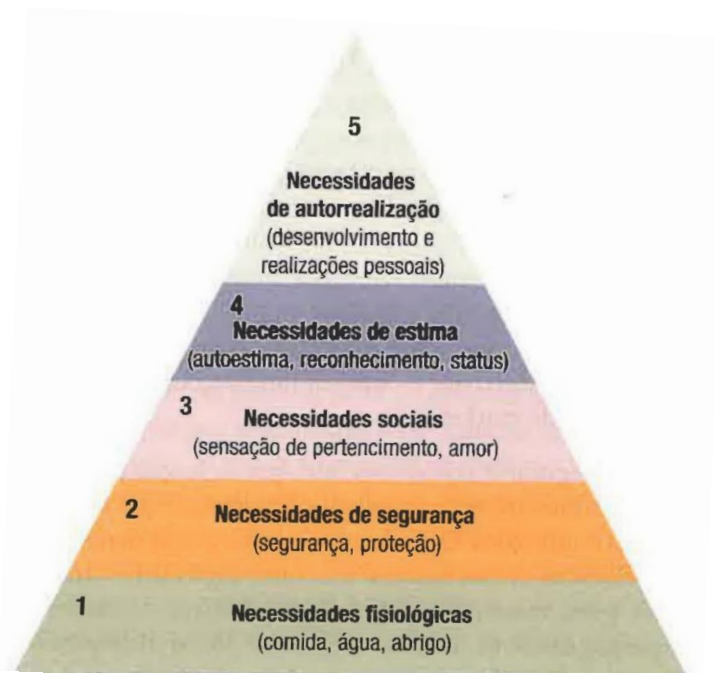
5

Necessidades de autorrealização
(desenvolvimento e realizações pessoais)

4
Necessidades de estima
(autoestima, reconhecimento, status)

3
Necessidades sociais
(sensação de pertencimento, amor)

2
Necessidades de segurança
(segurança, proteção)

1
Necessidades fisiológicas
(comida, água, abrigo)